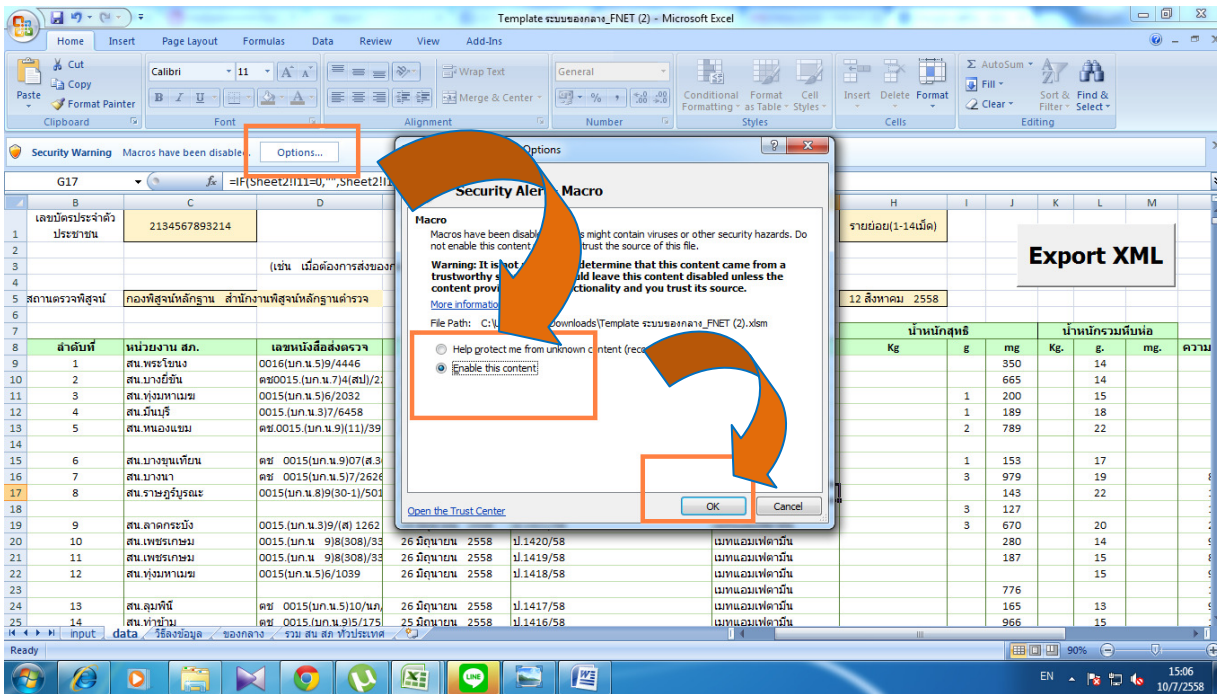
Template ระบบของกลาง_FNET (2) - Microsoft Excel

Home Insert Page Layout Formulas Data Review View Add-Ins

Cut
Copy
Paste
Format Painter
Clipboard

Calibri 11
Font

Wrap Text
Merge & Center
Alignment

General
Number

Conditional Formatting
Format as Table
Cell Styles
Styles

Insert Delete Format
Cells

AutoSum
Fill
Clear
Sort & Filter
Find & Select
Editing

Security Warning Macros have been disabled. Options...

G17 $f_x$ =IF(Sheet2!I11=0,"",Sheet2!I1

Options

Security Alert - Macro

Macro
Macros have been disable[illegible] might contain viruses or other security hazards. Do not enable this content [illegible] trust the source of this file.

Warning: It is not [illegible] determine that this content came from a trustworthy s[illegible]ld leave this content disabled unless the content provi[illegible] functionality and you trust its source.

More information

File Path: C:\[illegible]Downloads\Template ระบบของกลาง_FNET (2).xlsm

Help protect me from unknown content (rec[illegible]
Enable this content

Open the Trust Center

OK Cancel

| | B | C | D | | H | I | J | K | L | M |
|---|---|---|---|---|---|---|---|---|---|---|
| 1 | เลขบัตรประจำตัวประชาชน | 2134567893214 | | | รายย่อย(1-14เม็ด) | | | | | |
| 3 | | | (เช่น เมื่อต้องการส่งของก | | | | | | | |
| 5 | สถานตรวจพิสูจน์ | กองพิสูจน์หลักฐาน สำนักงานพิสูจน์หลักฐานตำรวจ | | | 12 สิงหาคม 2558 | | | | | |
| 7 | | | | | น้ำหนักสุทธิ | | | น้ำหนักรวมหีบห่อ | | |
| 8 | ลำดับที่ | หน่วยงาน สภ. | เลขหนังสือส่งตรวจ | | Kg | g | mg | Kg. | g. | mg. |
| 9 | 1 | สน.พระโขนง | 0016(บก.น.5)9/4446 | | | | 350 | | 14 | |
| 10 | 2 | สน.บางยี่ขัน | ตช0015.(บก.น.7)4(สป)/2 | | | | 665 | | 14 | |
| 11 | 3 | สน.ทุ่งมหาเมฆ | 0015(บก.น.5)6/2032 | | | 1 | 200 | | 15 | |
| 12 | 4 | สน.มีนบุรี | 0015.(บก.น.3)7/6458 | | | 1 | 189 | | 18 | |
| 13 | 5 | สน.หนองแขม | ตช.0015.(บก.น.9)(11)/39 | | | 2 | 789 | | 22 | |
| 15 | 6 | สน.บางขุนเทียน | ตช 0015(บก.น.9)07(ส.3 | | | 1 | 153 | | 17 | |
| 16 | 7 | สน.บางนา | ตช 0015(บก.น.5)7/2626 | | | 3 | 979 | | 19 | |
| 17 | 8 | สน.ราษฎร์บูรณะ | 0015(บก.น.8)9(30-1)/501 | | | | 143 | | 22 | |
| 18 | | | | | | 3 | 127 | | | |
| 19 | 9 | สน.ลาดกระบัง | 0015.(บก.น.3)9/(ส) 1262 | | | 3 | 670 | | 20 | |
| 20 | 10 | สน.เพชรเกษม | 0015.(บก.น 9)8(308)/33 | 26 มิถุนายน 2558 ป.1420/58 | เมทแอมเฟตามีน | | 280 | | 14 | |
| 21 | 11 | สน.เพชรเกษม | 0015.(บก.น 9)8(308)/33 | 26 มิถุนายน 2558 ป.1419/58 | เมทแอมเฟตามีน | | 187 | | 15 | |
| 22 | 12 | สน.ทุ่งมหาเมฆ | 0015(บก.น.5)6/1039 | 26 มิถุนายน 2558 ป.1418/58 | เมทแอมเฟตามีน | | | | 15 | |
| 23 | | | | | เมทแอมเฟตามีน | | 776 | | | |
| 24 | 13 | สน.ลุมพินี | ตช 0015(บก.น.5)10/นภ/ | 26 มิถุนายน 2558 ป.1417/58 | เมทแอมเฟตามีน | | 165 | | 13 | |
| 25 | 14 | สน.ท่าข้าม | ตช 0015(บก.น.9)5/175 | 25 มิถุนายน 2558 ป.1416/58 | เมทแอมเฟตามีน | | 966 | | 15 | |

Export XML

ความ

input data วิธีลงข้อมูล ของกลาง รวม สน สภ ทั่วประเทศ

Ready 90%

EN 15:06 10/7/2558